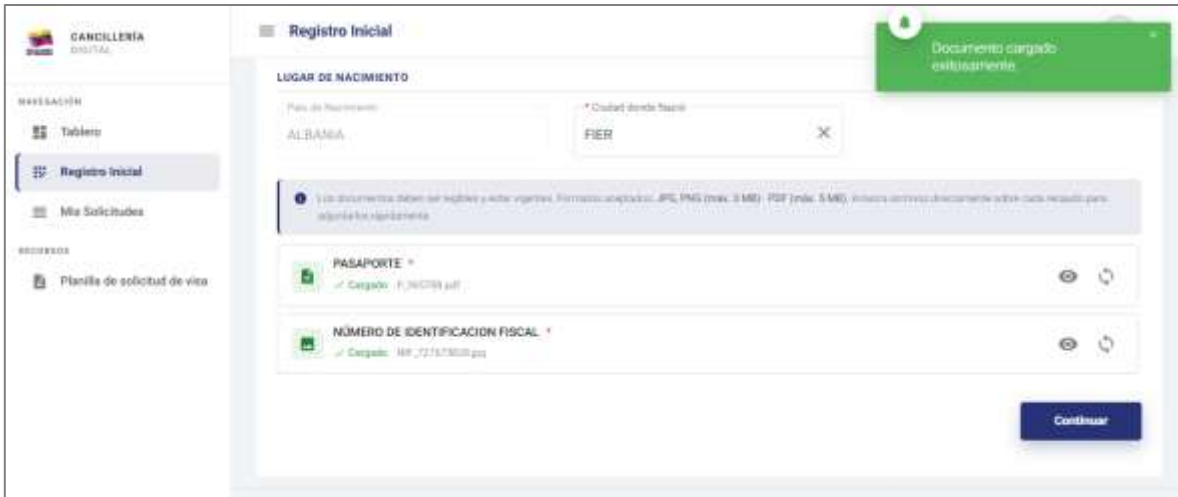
CANCILLERÍA
DIGITAL

NAVEGACIÓN
Tablero
Registro Inicial
Mis Solicitudes
RECURSOS
Planilla de solicitud de visa

Registro Inicial

Documento cargado exitosamente.

LUGAR DE NACIMIENTO

País de Nacimiento
ALBANIA

* Ciudad donde Nació
FIER

Los documentos deben ser legibles y estar vigentes. Formatos aceptados: JPG, PNG (máx. 3 MB) · PDF (máx. 5 MB). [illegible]

PASAPORTE *
✓ Cargado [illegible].pdf

NÚMERO DE IDENTIFICACION FISCAL *
✓ Cargado NIF_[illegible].jpg

Continuar